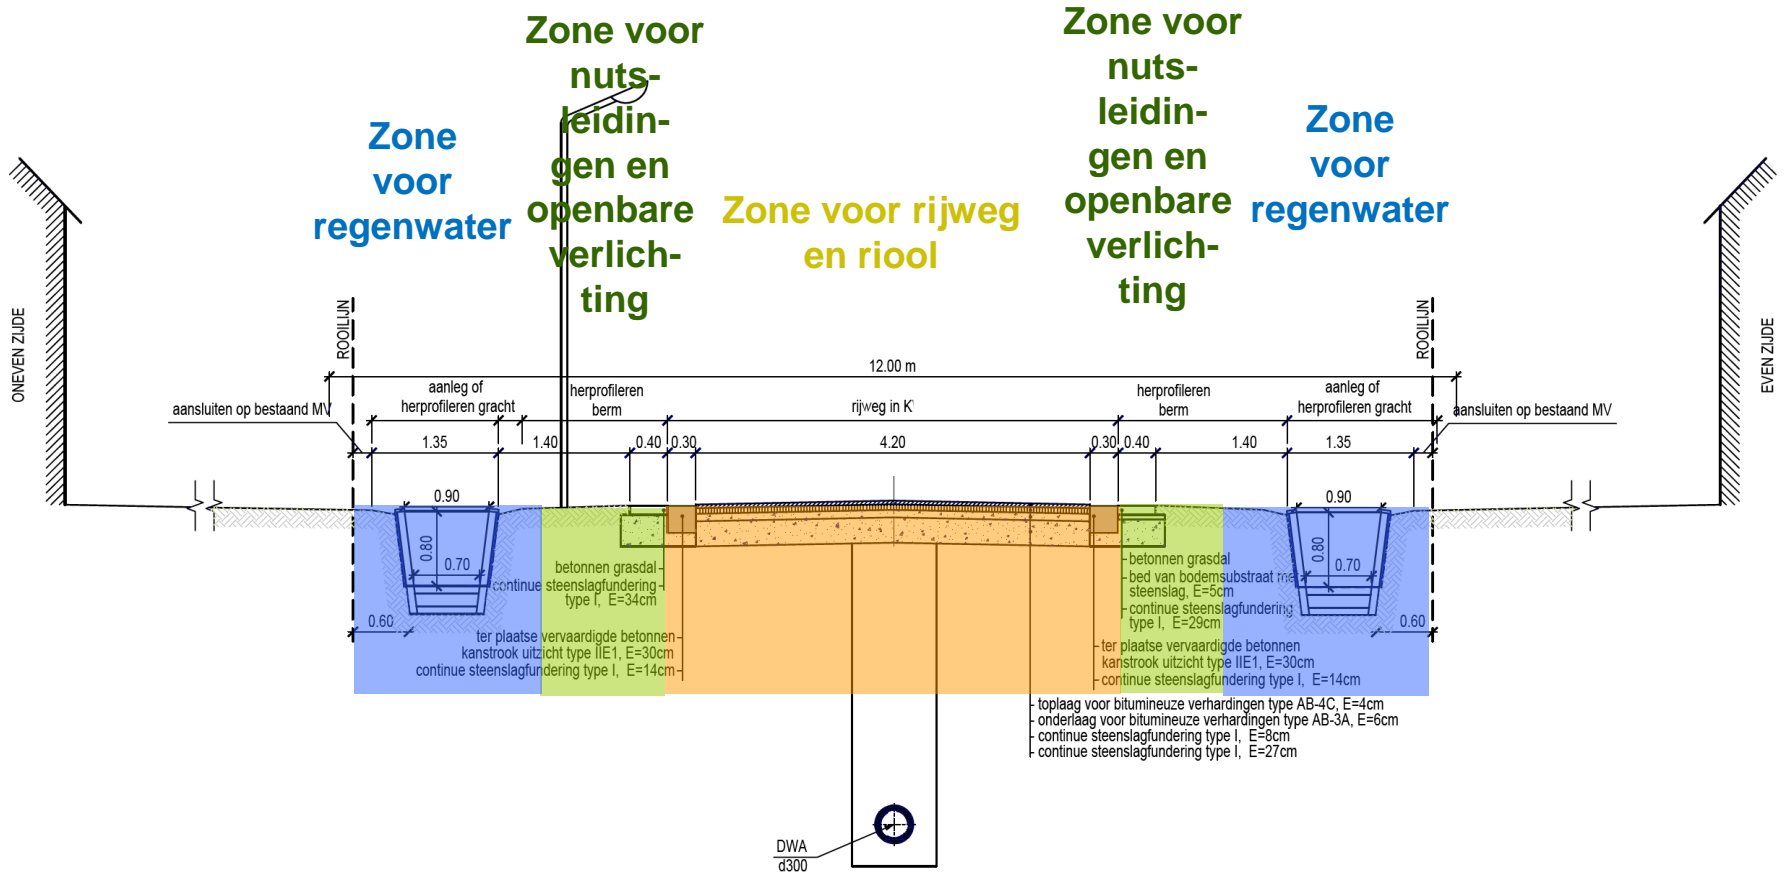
Zone voor regenwater

Zone voor nutsleidingen en openbare verlichting

Zone voor rijweg en riool

Zone voor nutsleidingen en openbare verlichting

Zone voor regenwater

ONEVEN ZIJDE

EVEN ZIJDE

ROOILIJN

ROOILIJN

12.00 m

aansluiten op bestaand MV

aanleg of herprofileren gracht

herprofileren berm

rijweg in K

herprofileren berm

aanleg of herprofileren gracht

aansluiten op bestaand MV

1.35

1.40

0.40

0.30

4.20

0.30

0.40

1.40

1.35

0.90

0.80

0.70

0.60

0.90

0.80

0.70

0.60

betonnen grasdal
continue steenslagfundering type I, E=34cm

ter plaatse vervaardigde betonnen kanstrook uitzicht type IIE1, E=30cm
continue steenslagfundering type I, E=14cm

betonnen grasdal
bed van bodemsubstraat me steenslag, E=5cm
continue steenslagfundering type I, E=29cm

ter plaatse vervaardigde betonnen kanstrook uitzicht type IIE1, E=30cm
continue steenslagfundering type I, E=14cm

toplaag voor bitumineuze verhardingen type AB-4C, E=4cm
onderlaag voor bitumineuze verhardingen type AB-3A, E=6cm
continue steenslagfundering type I, E=8cm
continue steenslagfundering type I, E=27cm

DWA
d300